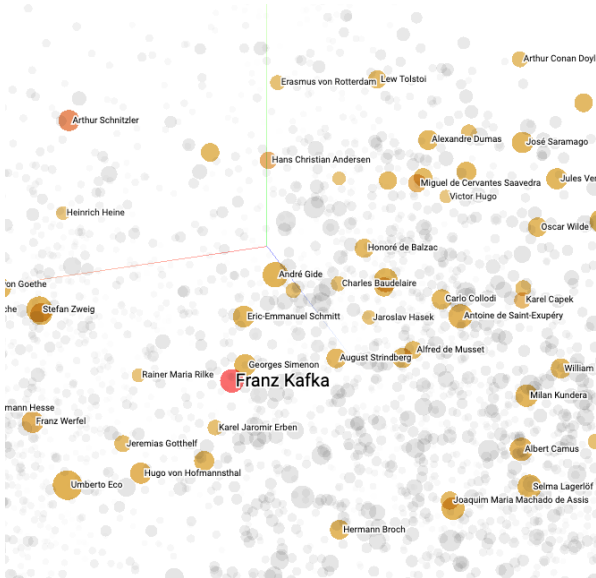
Arthur Conan Doyl
Erasmus von Rotterdam
Lew Tolstoi
Arthur Schnitzler
Alexandre Dumas
José Saramago
Hans Christian Andersen
Miguel de Cervantes Saavedra
Jules Ver
Victor Hugo
Heinrich Heine
Oscar Wilde
Honoré de Balzac
on Goethe
André Gide
Charles Baudelaire
Stefan Zweig
che
Carlo Collodi
Karel Capek
Eric-Emmanuel Schmitt
Jaroslav Hasek
Antoine de Saint-Exupéry
August Strindberg
Alfred de Musset
Georges Simenon
Rainer Maria Rilke
Franz Kafka
William
mann Hesse
Milan Kundera
Franz Werfel
Karel Jaromir Erben
Jeremias Gotthelf
Albert Camus
Hugo von Hofmannsthal
Umberto Eco
Selma Lagerlöf
Joaquim Maria Machado de Assis
Hermann Broch